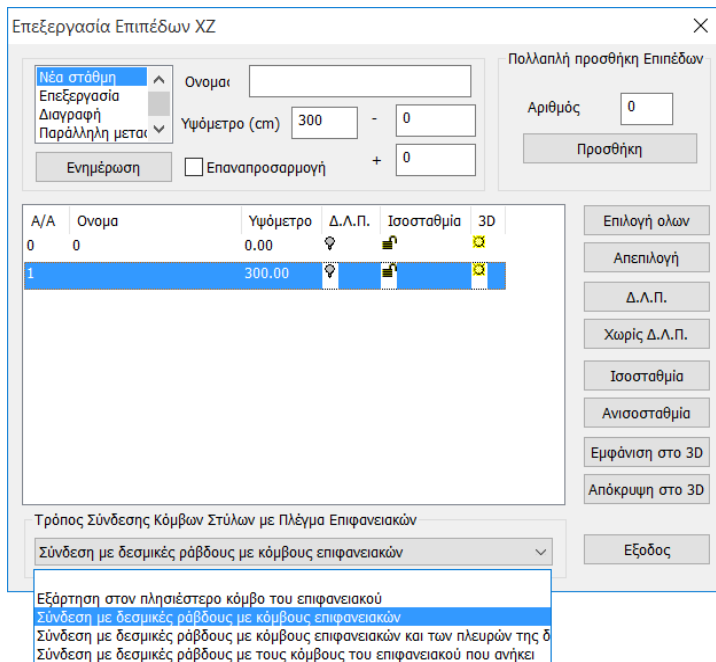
Επεξεργασία Επιπέδων XZ

Νέα στάθμη
Επεξεργασία
Διαγραφή
Παράλληλη μετα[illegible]

Ενημέρωση

Ονομα

Υψόμετρο (cm) 300 - 0

Επαναπροσαρμογή + 0

Πολλαπλή προσθήκη Επιπέδων

Αριθμός 0

Προσθήκη

| Α/Α | Ονομα | Υψόμετρο | Δ.Λ.Π. | Ισοσταθμία | 3D |
|---|---|---|---|---|---|
| 0 | 0 | 0.00 | | | |
| 1 | | 300.00 | | | |

Επιλογή ολων
Απεπιλογή
Δ.Λ.Π.
Χωρίς Δ.Λ.Π.
Ισοσταθμία
Ανισοσταθμία
Εμφάνιση στο 3D
Απόκρυψη στο 3D

Τρόπος Σύνδεσης Κόμβων Στύλων με Πλέγμα Επιφανειακών

Σύνδεση με δεσμικές ράβδους με κόμβους επιφανειακών

Εξοδος

Εξάρτηση στον πλησιέστερο κόμβο του επιφανειακού
Σύνδεση με δεσμικές ράβδους με κόμβους επιφανειακών
Σύνδεση με δεσμικές ράβδους με κόμβους επιφανειακών και των πλευρών της δ
Σύνδεση με δεσμικές ράβδους με τους κόμβους του επιφανειακού που ανήκει